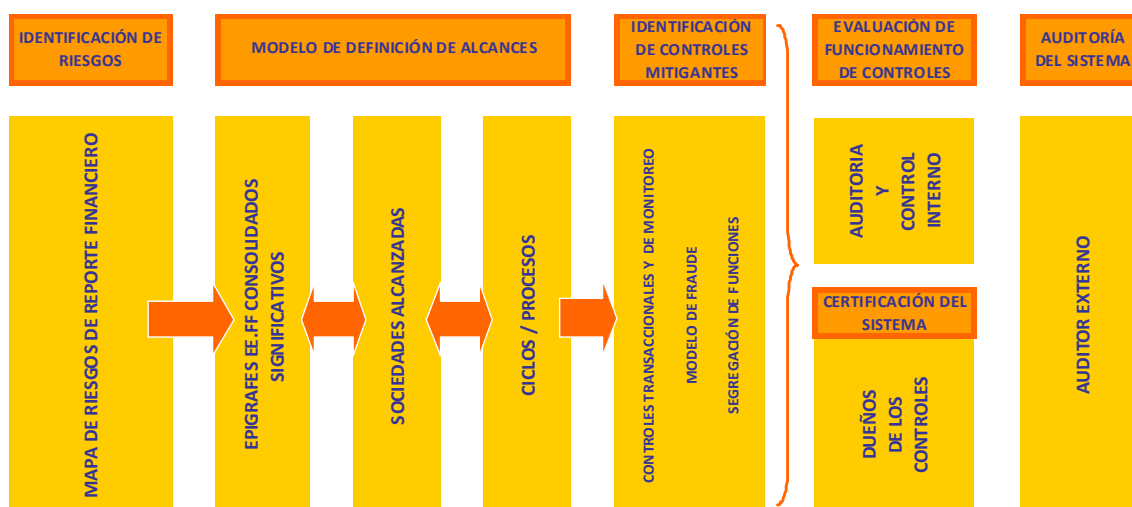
IDENTIFICACIÓN DE RIESGOS

MODELO DE DEFINICIÓN DE ALCANCES

IDENTIFICACIÓN DE CONTROLES MITIGANTES

EVALUACIÓN DE FUNCIONAMIENTO DE CONTROLES

AUDITORÍA DEL SISTEMA

MAPA DE RIESGOS DE REPORTE FINANCIERO

EPIGRAFES EE.FF CONSOLIDADOS SIGNIFICATIVOS

SOCIEDADES ALCANZADAS

CICLOS / PROCESOS

CONTROLES TRANSACCIONALES Y DE MONITOREO

MODELO DE FRAUDE

SEGREGACIÓN DE FUNCIONES

AUDITORIA Y CONTROL INTERNO

CERTIFICACIÓN DEL SISTEMA

DUEÑOS DE LOS CONTROLES

AUDITOR EXTERNO